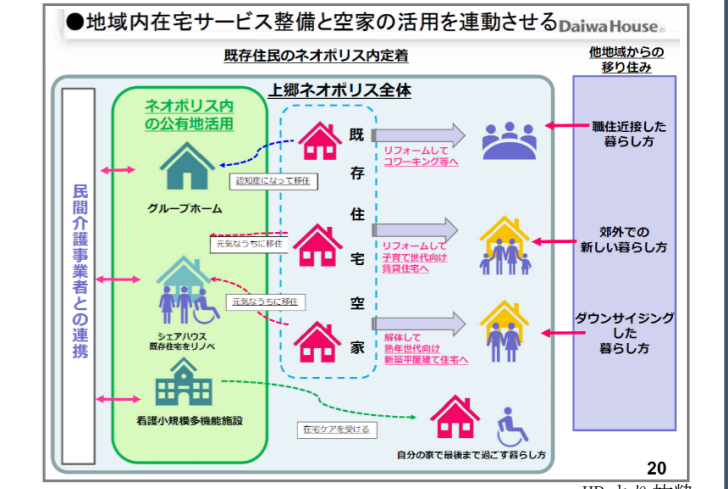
●地域内在宅サービス整備と空家の活用を連動させる Daiwa House

既存住民のネオポリス内定着

他地域からの移り住み

上郷ネオポリス全体

民間介護事業者との連携

ネオポリス内の公有地活用

グループホーム

認知症になって移住

元気なうちに移住

元気なうちに移住

シェアハウス
既存住宅をリノベ

看護小規模多機能施設

在宅ケアを受ける

既存住宅空家

リフォームしてコワーキング等へ

リフォームして子育て世代向け賃貸住宅へ

解体して熟年世代向け新築平屋建て住宅へ

自分の家で最後まで過ごす暮らし方

職住近接した暮らし方

郊外での新しい暮らし方

ダウンサイジングした暮らし方

20

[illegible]